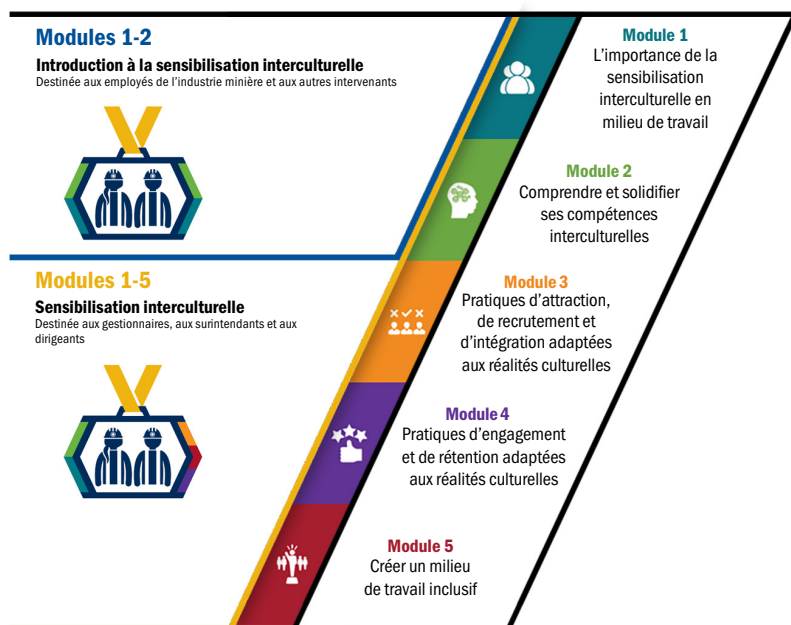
Modules 1-2

Introduction à la sensibilisation interculturelle
Destinée aux employés de l'industrie minière et aux autres intervenants

Modules 1-5

Sensibilisation interculturelle
Destinée aux gestionnaires, aux surintendants et aux dirigeants

Module 1
L'importance de la sensibilisation interculturelle en milieu de travail

Module 2
Comprendre et solidifier ses compétences interculturelles

Module 3
Pratiques d'attraction, de recrutement et d'intégration adaptées aux réalités culturelles

Module 4
Pratiques d'engagement et de rétention adaptées aux réalités culturelles

Module 5
Créer un milieu de travail inclusif